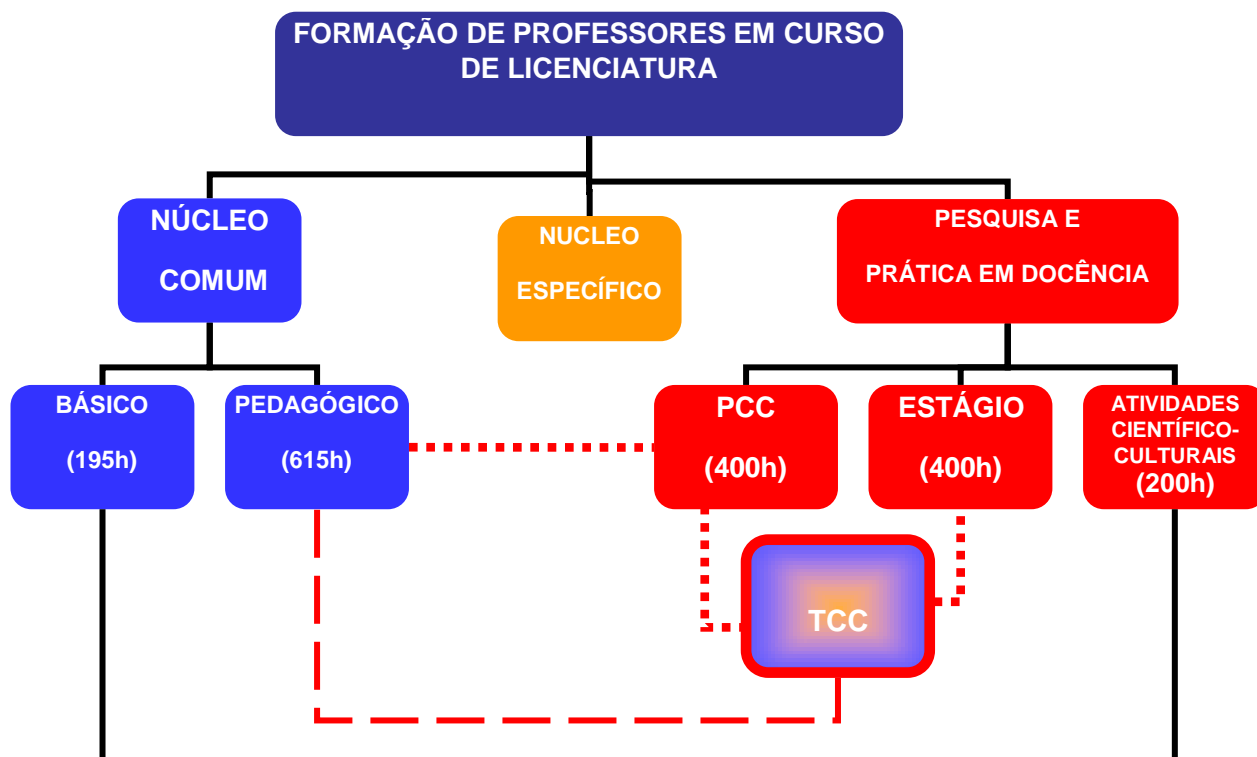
FORMAÇÃO DE PROFESSORES EM CURSO DE LICENCIATURA

NÚCLEO COMUM

NUCLEO ESPECÍFICO

PESQUISA E PRÁTICA EM DOCÊNCIA

BÁSICO (195h)

PEDAGÓGICO (615h)

PCC (400h)

ESTÁGIO (400h)

ATIVIDADES CIENTÍFICO-CULTURAIS (200h)

TCC